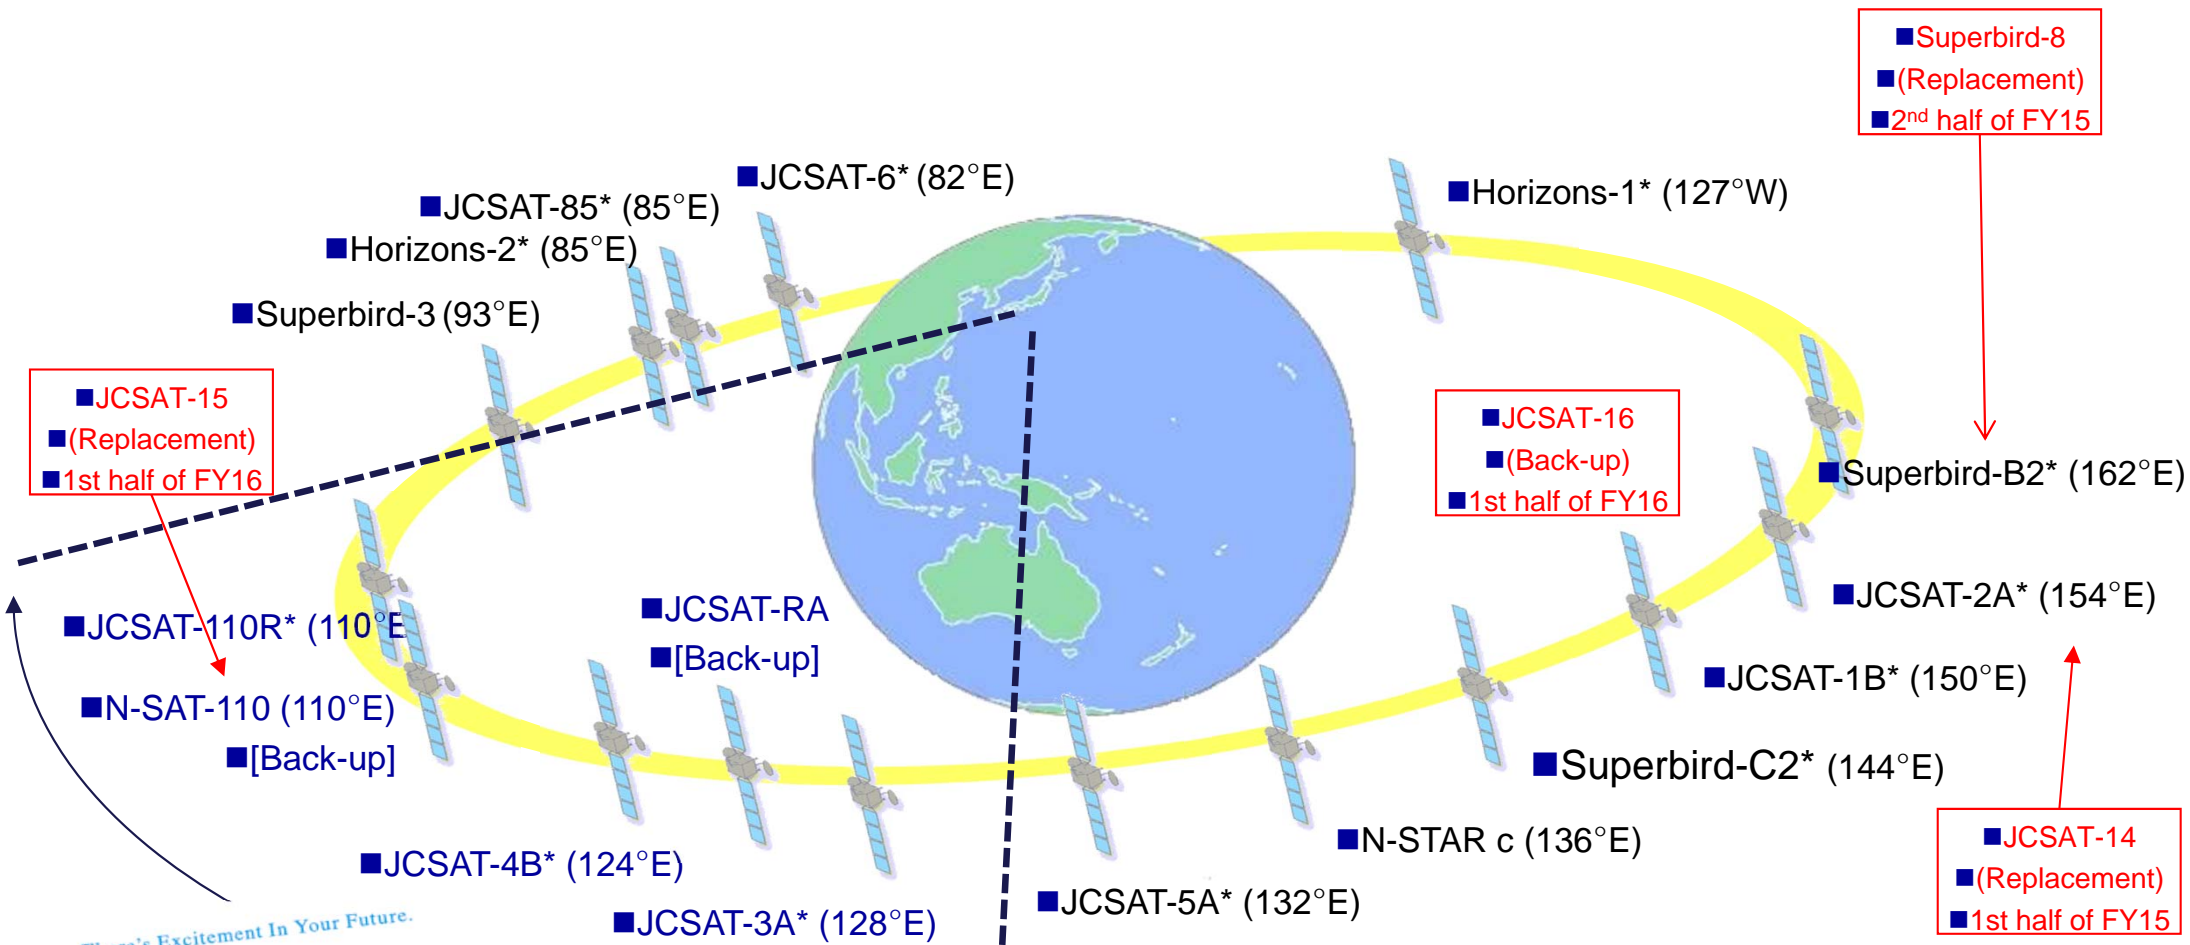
■Superbird-8
■(Replacement)
■2$^{nd}$ half of FY15

■JCSAT-6* (82°E)

■JCSAT-85* (85°E)

■Horizons-2* (85°E)

■Horizons-1* (127°W)

■Superbird-3 (93°E)

■JCSAT-15
■(Replacement)
■1st half of FY16

■JCSAT-16
■(Back-up)
■1st half of FY16

■Superbird-B2* (162°E)

■JCSAT-2A* (154°E)

■JCSAT-RA
■[Back-up]

■JCSAT-110R* (110°E

■JCSAT-1B* (150°E)

■N-SAT-110 (110°E)
■[Back-up]

■Superbird-C2* (144°E)

■N-STAR c (136°E)

■JCSAT-14
■(Replacement)
■1st half of FY15

■JCSAT-4B* (124°E)

■JCSAT-5A* (132°E)

■JCSAT-3A* (128°E)

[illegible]'s Excitement In Your Future.